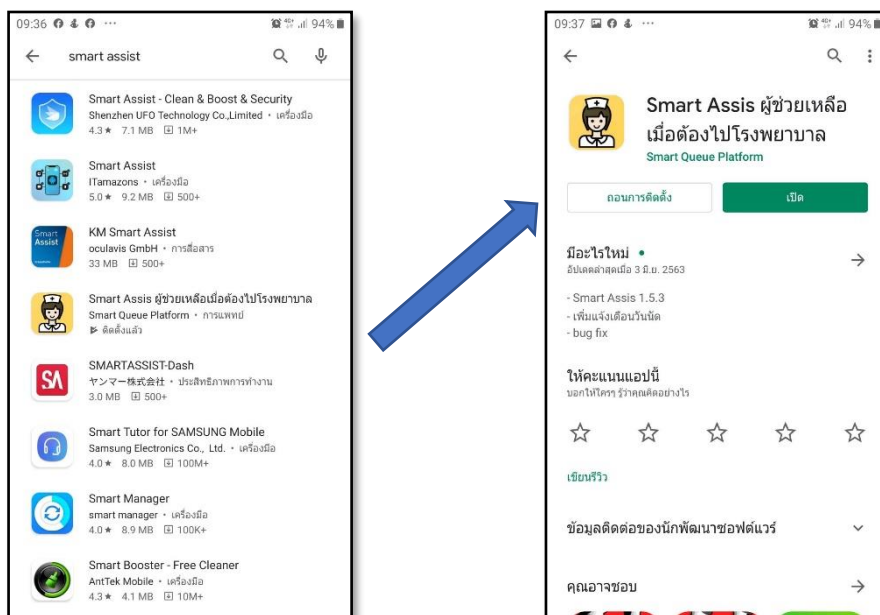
09:36 94%

smart assist

Smart Assist - Clean & Boost & Security
Shenzhen UFO Technology Co.,Limited • เครื่องมือ
4.3★ 7.1 MB 1M+

Smart Assist
ITamazons • เครื่องมือ
5.0★ 9.2 MB 500+

Smart Assist

KM Smart Assist
oculavis GmbH • การสื่อสาร
33 MB 500+

Smart Assis ผู้ช่วยเหลือเมื่อต้องไปโรงพยาบาล
Smart Queue Platform • การแพทย์
ติดตั้งแล้ว

SA

SMARTASSIST-Dash
ヤンマー株式会社 • ประสิทธิภาพการทำงาน
3.0 MB 500+

Smart Tutor for SAMSUNG Mobile
Samsung Electronics Co., Ltd. • เครื่องมือ
4.0★ 8.0 MB 100M+

Smart Manager
smart manager • เครื่องมือ
4.0★ 8.9 MB 100K+

Smart Booster - Free Cleaner
AntTek Mobile • เครื่องมือ
4.3★ 4.1 MB 10M+

09:37 94%

Smart Assis ผู้ช่วยเหลือเมื่อต้องไปโรงพยาบาล
Smart Queue Platform

ถอนการติดตั้ง
เปิด

มีอะไรใหม่ •
อัปเดตล่าสุดเมื่อ 3 มิ.ย. 2563

- Smart Assis 1.5.3
- เพิ่มแจ้งเตือนวันนัด
- bug fix

ให้คะแนนแอปนี้
บอกให้ใครๆ รู้ว่าคุณคิดอย่างไร

เขียนรีวิว

ข้อมูลติดต่อของนักพัฒนาซอฟต์แวร์

คุณอาจชอบ